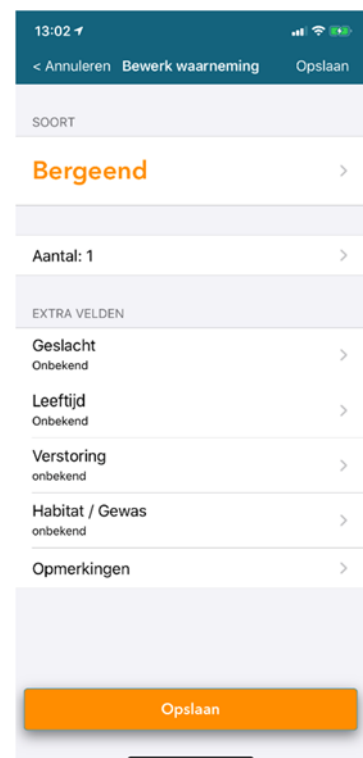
13:02

< Annuleren Bewerk waarneming Opslaan

SOORT

Bergeend >

Aantal: 1 >

EXTRA VELDEN

Geslacht
Onbekend >

Leeftijd
Onbekend >

Verstoring
onbekend >

Habitat / Gewas
onbekend >

Opmerkingen >

Opslaan